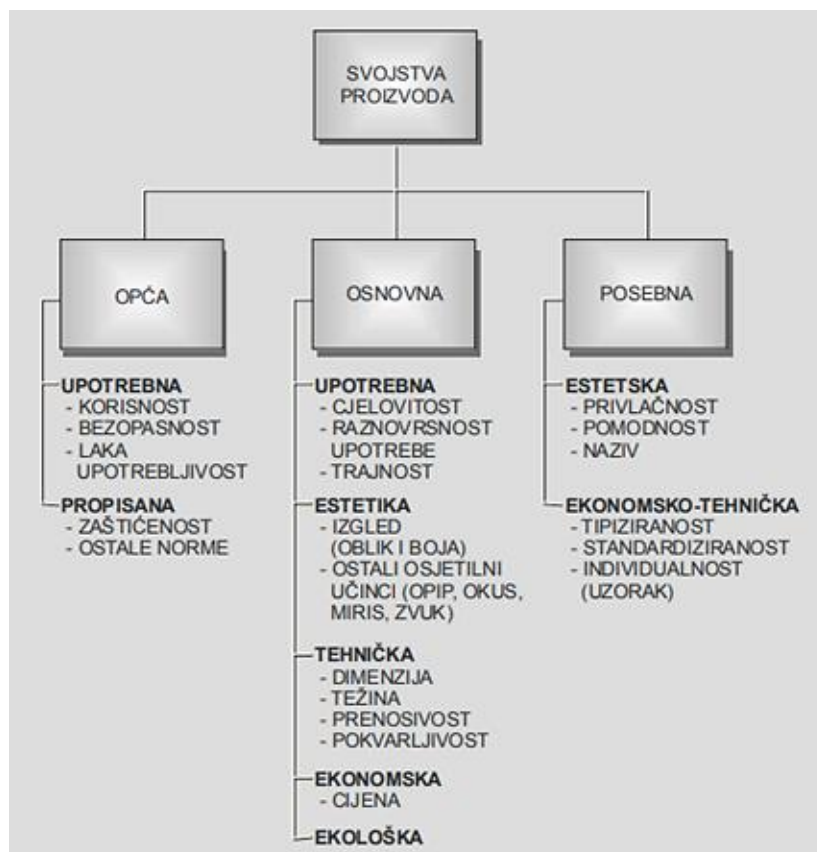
SVOJSTVA PROIZVODA

OPĆA

UPOTREBNA
- KORISNOST
- BEZOPASNOST
- LAKA UPOTREBLJIVOST

PROPISANA
- ZAŠTIĆENOST
- OSTALE NORME

OSNOVNA

UPOTREBNA
- CJELOVITOST
- RAZNOVRSNOST UPOTREBE
- TRAJNOST

ESTETIKA
- IZGLED (OBLIK I BOJA)
- OSTALI OSJETILNI UČINCI (OPIP, OKUS, MIRIS, ZVUK)

TEHNIČKA
- DIMENZIJA
- TEŽINA
- PRENOSIVOST
- POKVARLJIVOST

EKONOMSKA
- CIJENA

EKOLOŠKA

POSEBNA

ESTETSKA
- PRIVLAČNOST
- POMODNOST
- NAZIV

EKONOMSKO-TEHNIČKA
- TIPIZIRANOST
- STANDARDIZIRANOST
- INDIVIDUALNOST (UZORAK)